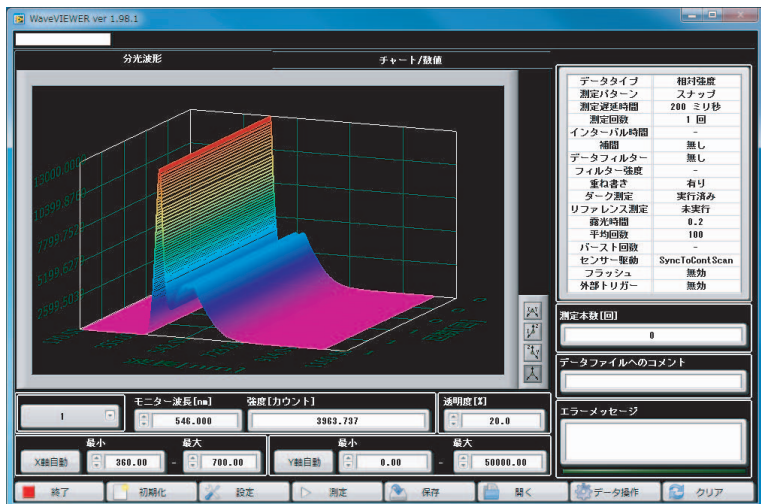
WaveVIEWER ver 1.98.1

分光波形

チャート/数値

13000.000
10399.876
7799.752
5199.627
2599.503

| データタイプ | 相対強度 |
|---|---|
| 測定パターン | スナップ |
| 測定遅延時間 | 200 ミリ秒 |
| 測定回数 | 1 回 |
| インターバル時間 | - |
| 補間 | 無し |
| データフィルター | 無し |
| フィルター強度 | - |
| 重ね書き | 有り |
| ダーク測定 | 実行済み |
| リファレンス測定 | 未実行 |
| 露光時間 | 0.2 |
| 平均回数 | 100 |
| バースト回数 | - |
| センサー駆動 | SyncToContScan |
| フラッシュ | 無効 |
| 外部トリガー | 無効 |

測定本数[回]
0

データファイルへのコメント

1

モニター波長[nm]
546.000

強度[カウント]
3963.737

透明度[%]
20.0

エラーメッセージ

最小
X軸自動
360.00
-
最大
700.00

最小
Y軸自動
0.00
-
最大
50000.00

終了
初期化
設定
測定
保存
開く
データ操作
クリア